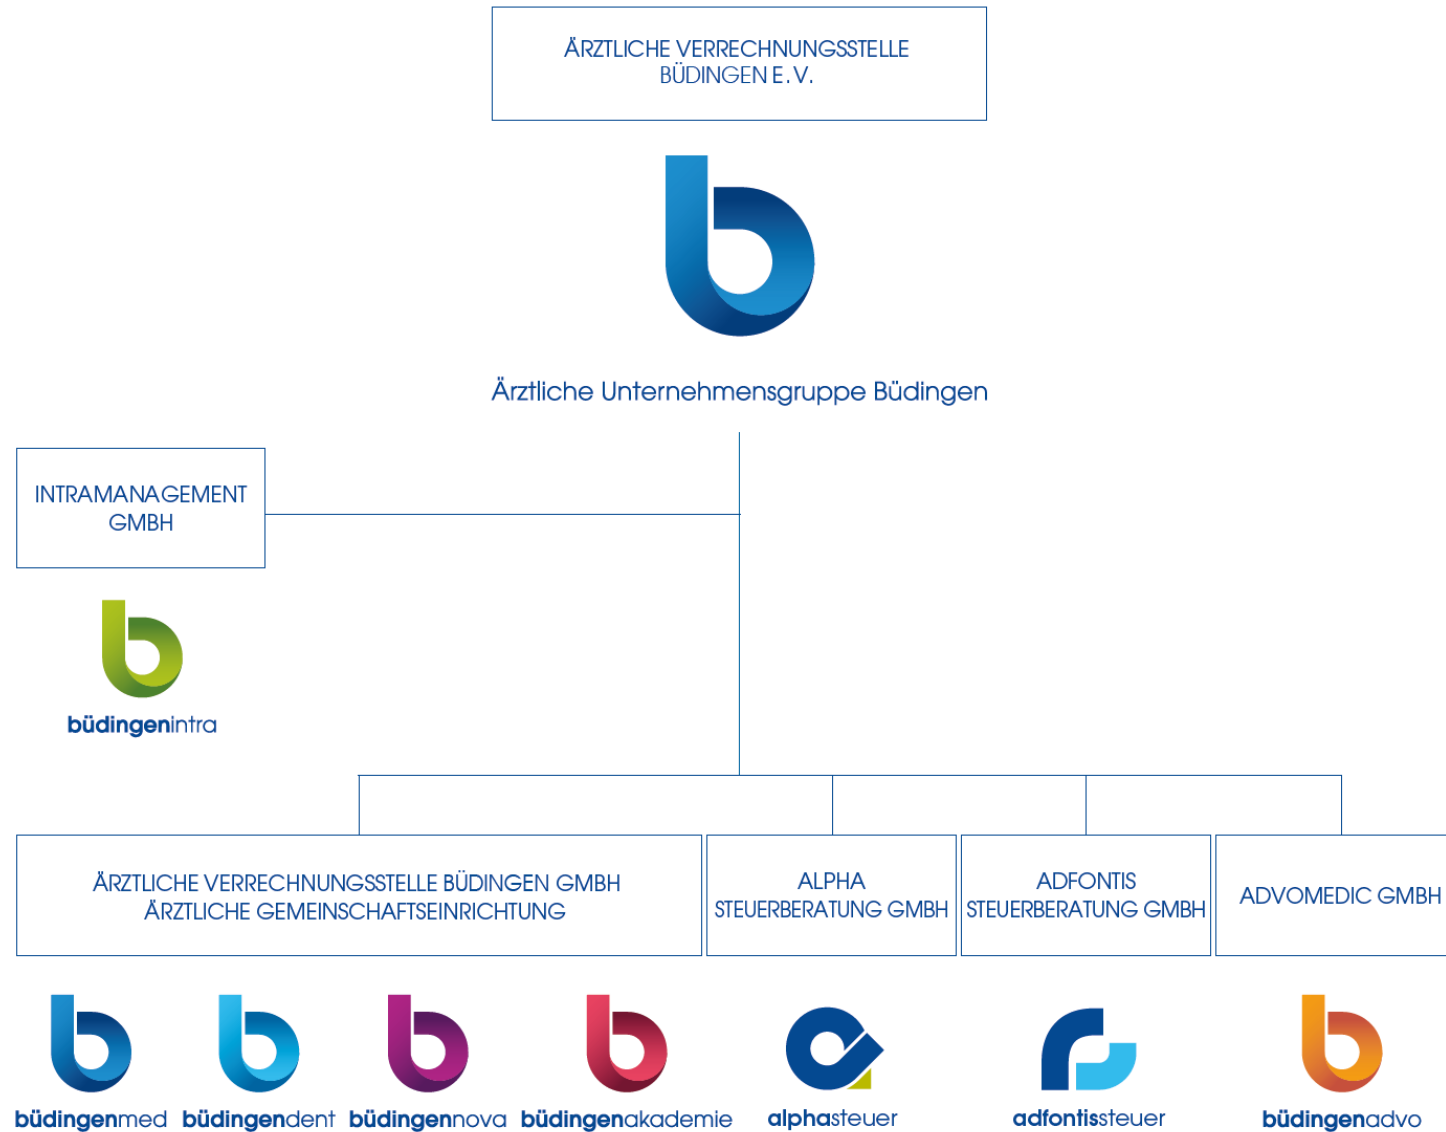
ÄRZTLICHE VERRECHNUNGSSTELLE BÜDINGEN E.V.

Ärztliche Unternehmensgruppe Büdingen

INTRAMANAGEMENT GMBH

büdingenintra

ÄRZTLICHE VERRECHNUNGSSTELLE BÜDINGEN GMBH
ÄRZTLICHE GEMEINSCHAFTSEINRICHTUNG

ALPHA STEUERBERATUNG GMBH

ADFONTIS STEUERBERATUNG GMBH

ADVOMEDIC GMBH

büdingenmed büdingendent büdingennova büdingenakademie alphasteuer adfontissteuer büdingenadvo